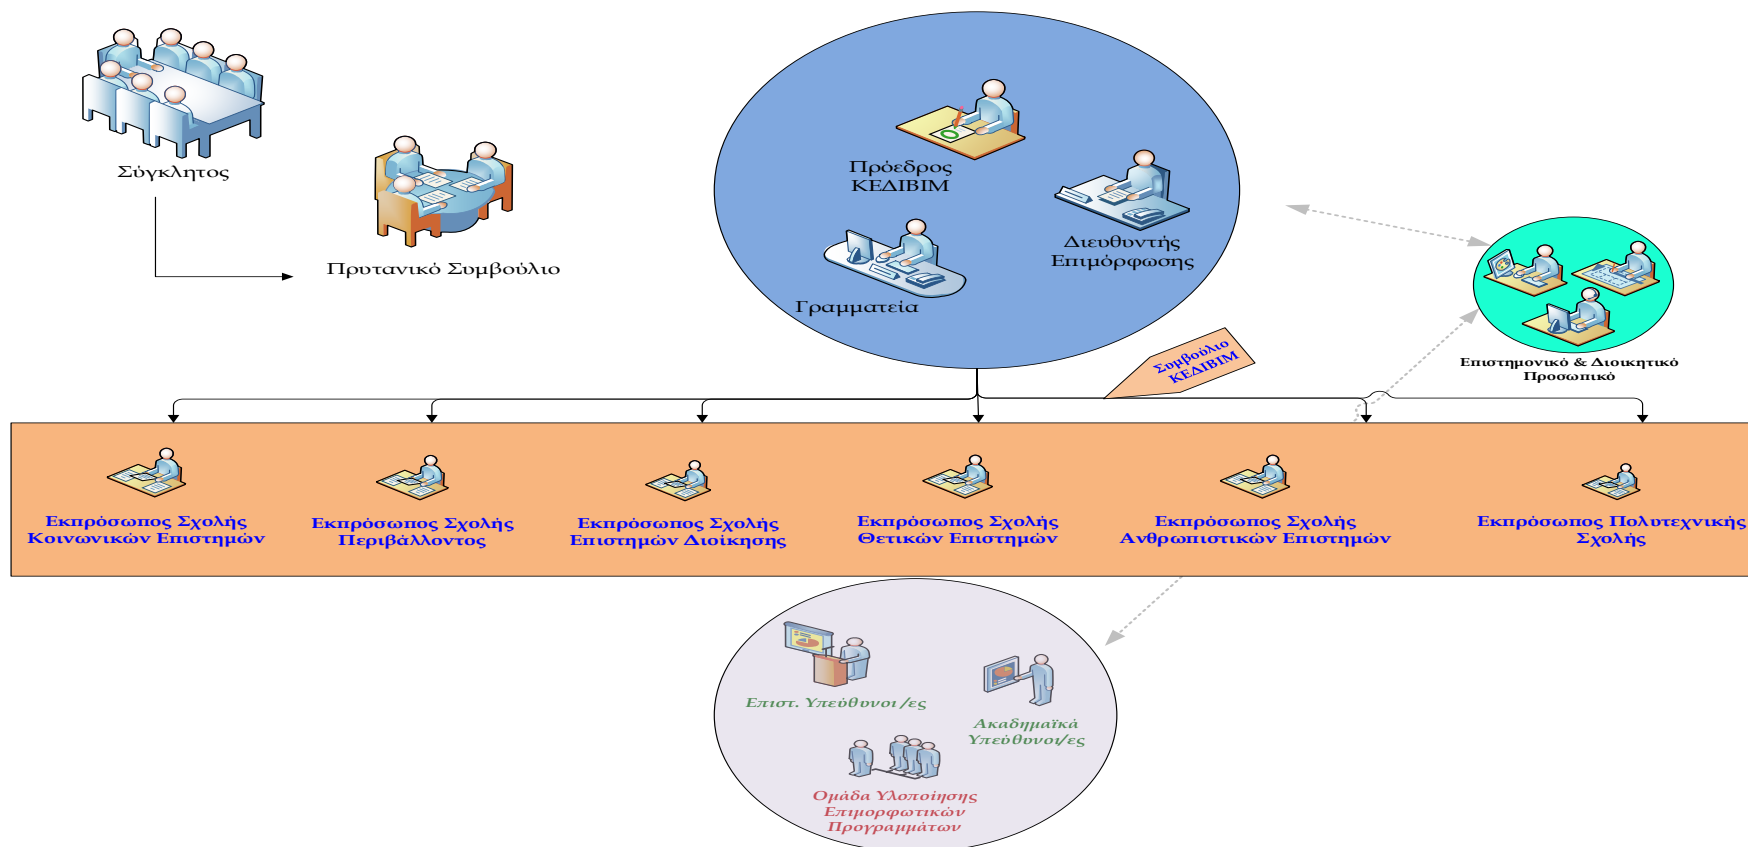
Σύγκλητος

Πρυτανικό Συμβούλιο

Πρόεδρος ΚΕΔΙΒΙΜ

Διευθυντής Επιμόρφωσης

Γραμματεία

Συμβούλιο ΚΕΔΙΒΙΜ

Επιστημονικό & Διοικητικό Προσωπικό

Εκπρόσωπος Σχολής Κοινωνικών Επιστημών

Εκπρόσωπος Σχολής Περιβάλλοντος

Εκπρόσωπος Σχολής Επιστημών Διοίκησης

Εκπρόσωπος Σχολής Θετικών Επιστημών

Εκπρόσωπος Σχολής Ανθρωπιστικών Επιστημών

Εκπρόσωπος Πολυτεχνικής Σχολής

Επιστ. Υπεύθυνοι/ες

Ακαδημαϊκά Υπεύθυνοι/ες

Ομάδα Υλοποίησης Επιμορφωτικών Προγραμμάτων